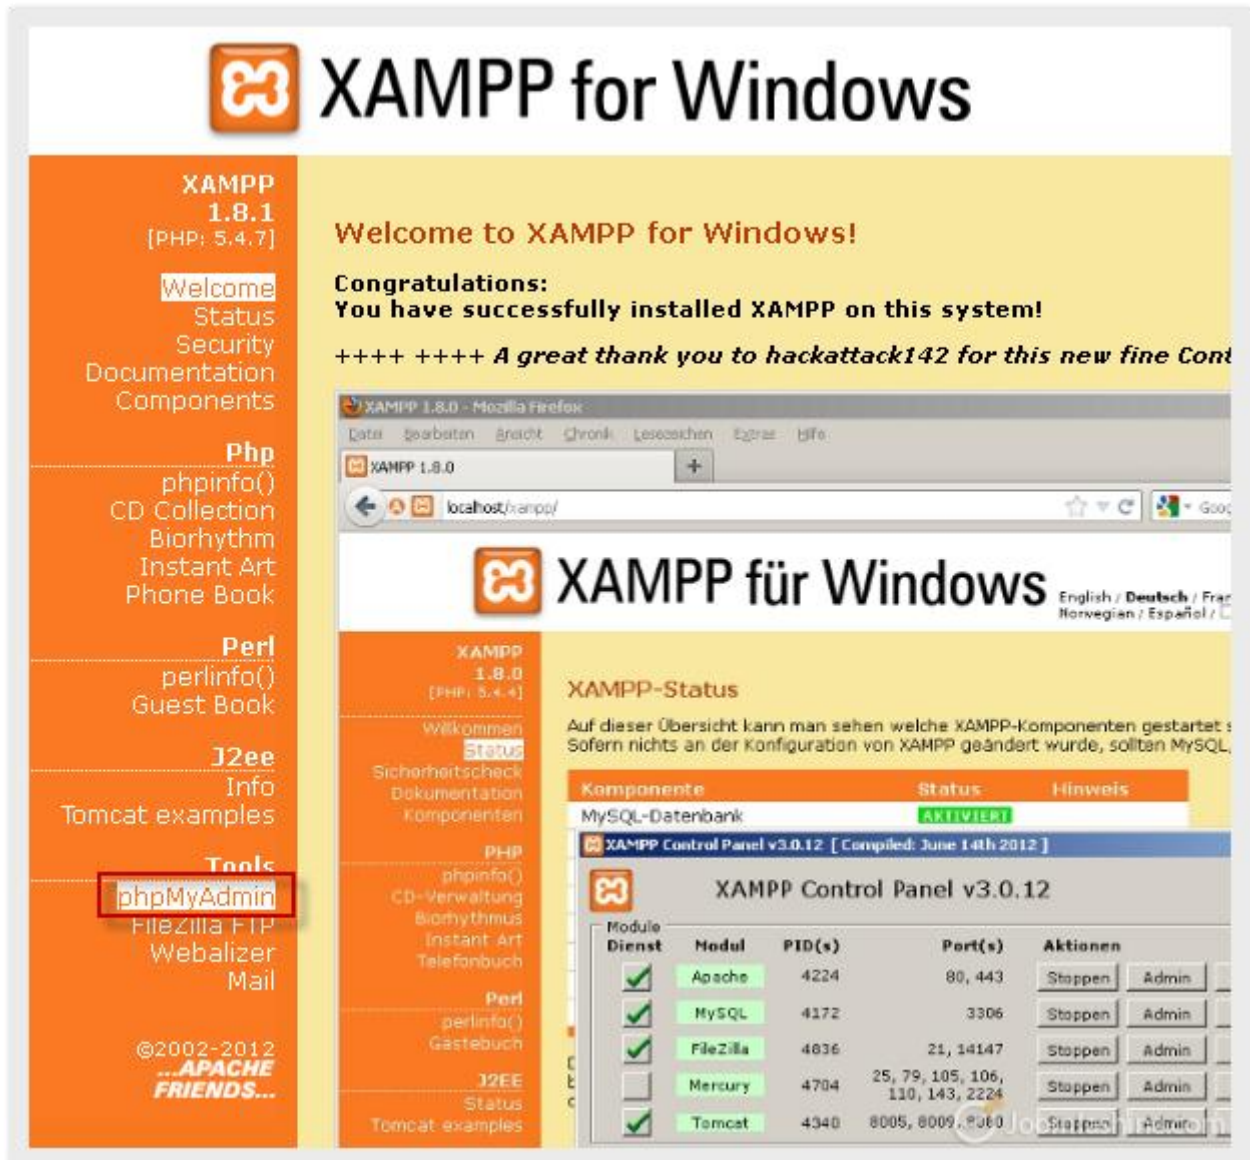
XAMPP for Windows

XAMPP
1.8.1
[PHP: 5.4.7]

Welcome
Status
Security
Documentation
Components

Php
phpinfo()
CD Collection
Biorhythm
Instant Art
Phone Book

Perl
perlinfo()
Guest Book

J2ee
Info
Tomcat examples

Tools
phpMyAdmin
FileZilla FTP
Webalizer
Mail

©2002-2012
...APACHE
FRIENDS...

Welcome to XAMPP for Windows!

Congratulations:
You have successfully installed XAMPP on this system!

++++ ++++ A great thank you to hackattack142 for this new fine Cont

XAMPP 1.8.0 - Mozilla Firefox
Datei Bearbeiten Ansicht Chronik Lesezeichen Extras Hilfe
XAMPP 1.8.0
+
localhost/xampp/
Goo

XAMPP für Windows
English / Deutsch / Fra
Norwegian / Español /

XAMPP
1.8.0
[PHP: 5.4.4]

Willkommen
Status
Sicherheitscheck
Dokumentation
Komponenten

PHP
phpinfo()
CD-Verwaltung
Biorhythmus
Instant Art
Telefonbuch

Perl
perlinfo()
Gästebuch

J2EE
Status
Tomcat examples

XAMPP-Status

Auf dieser Übersicht kann man sehen welche XAMPP-Komponenten gestartet
Sofern nichts an der Konfiguration von XAMPP geändert wurde, sollten MySQL,

| Komponente | Status | Hinweis |
|---|---|---|
| MySQL-Datenbank | AKTIVIERT | |

XAMPP Control Panel v3.0.12 [ Compiled: June 14th 2012 ]

XAMPP Control Panel v3.0.12

Module

| Dienst | Modul | PID(s) | Port(s) | Aktionen | |
|---|---|---|---|---|---|
| ✓ | Apache | 4224 | 80, 443 | Stoppen | Admin |
| ✓ | MySQL | 4172 | 3306 | Stoppen | Admin |
| ✓ | FileZilla | 4836 | 21, 14147 | Stoppen | Admin |
| | Mercury | 4704 | 25, 79, 105, 106, 110, 143, 2224 | Stoppen | Admin |
| ✓ | Tomcat | 4340 | 8005, 8009, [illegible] | Stoppen | Admin |